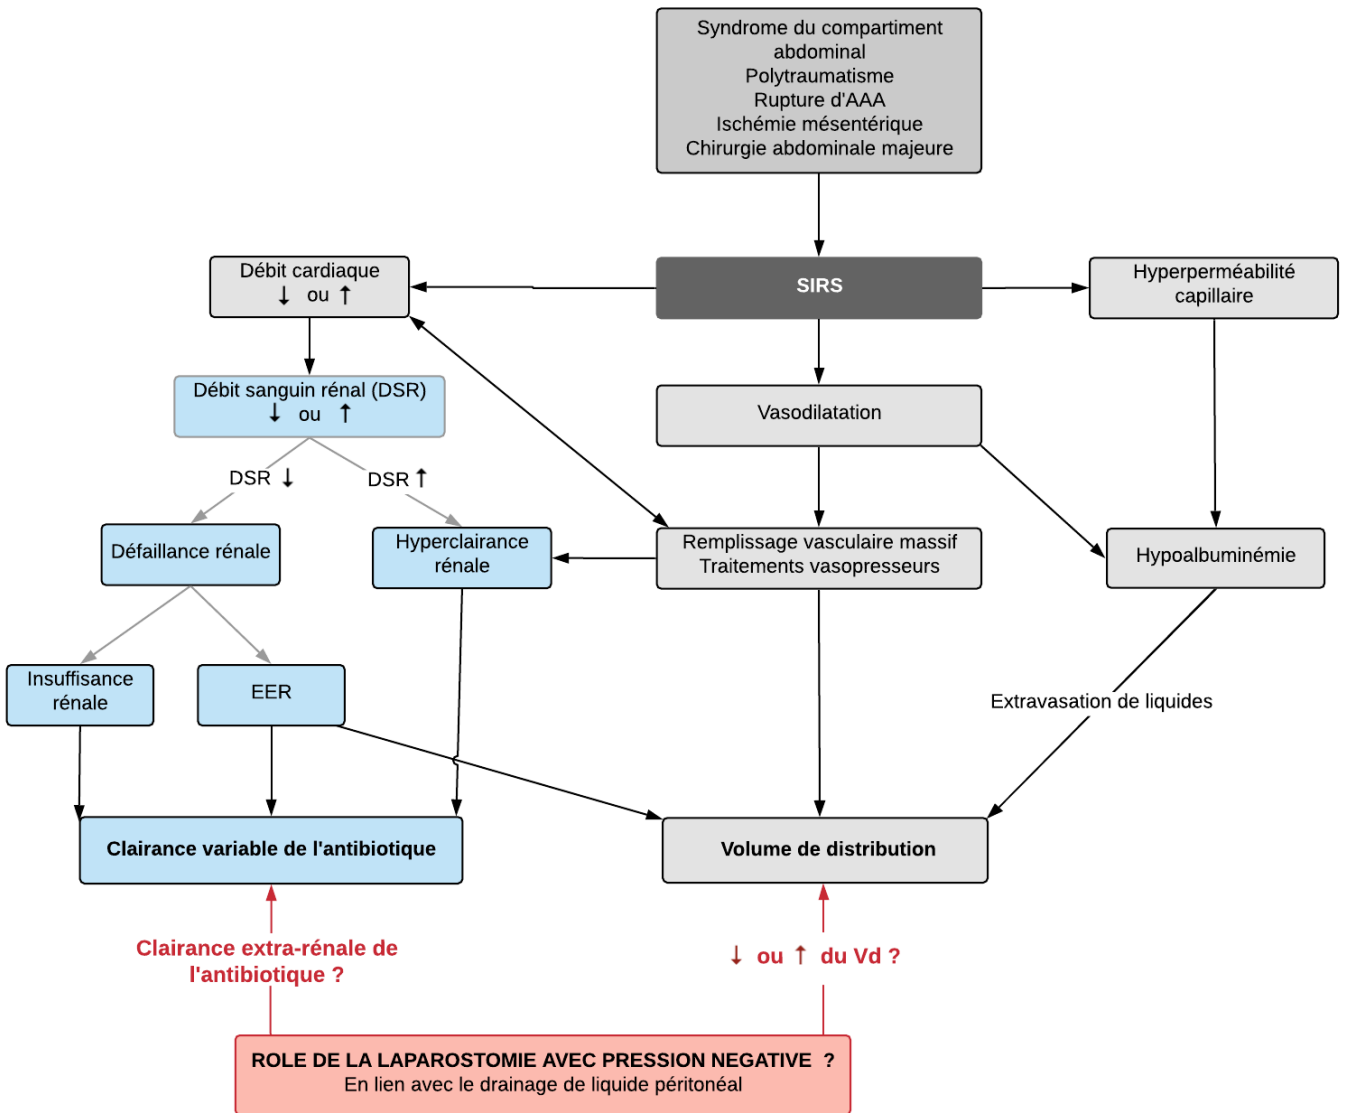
Syndrome du compartiment abdominal
Polytraumatisme
Rupture d'AAA
Ischémie mésentérique
Chirurgie abdominale majeure

Débit cardiaque
↓ ou ↑

SIRS

Hyperperméabilité capillaire

Débit sanguin rénal (DSR)
↓ ou ↑

Vasodilatation

DSR ↓

DSR ↑

Défaillance rénale

Hyperclairance rénale

Remplissage vasculaire massif
Traitements vasopresseurs

Hypoalbuminémie

Insuffisance rénale

EER

Extravasation de liquides

Clairance variable de l'antibiotique

Volume de distribution

Clairance extra-rénale de l'antibiotique ?

↓ ou ↑ du Vd ?

ROLE DE LA LAPAROSTOMIE AVEC PRESSION NEGATIVE ?
En lien avec le drainage de liquide péritonéal